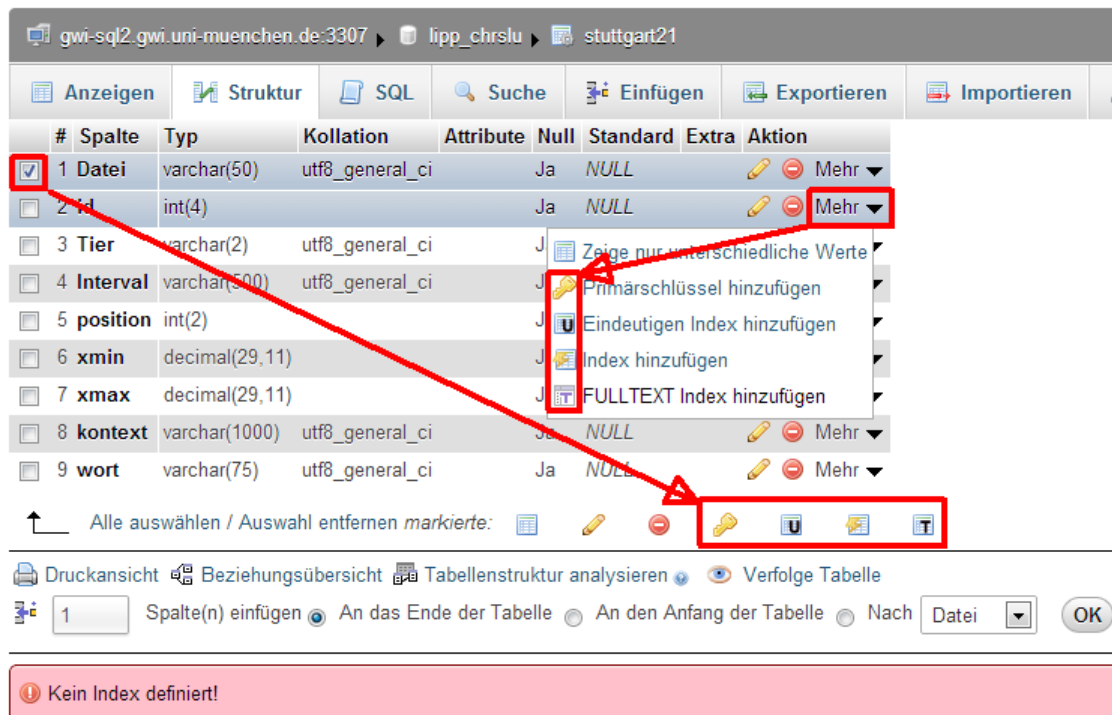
gwi-sql2.gwi.uni-muenchen.de:3307 ▸ lipp_chrslu ▸ stuttgart21

Anzeigen | Struktur | SQL | Suche | Einfügen | Exportieren | Importieren

| # | Spalte | Typ | Kollation | Attribute | Null | Standard | Extra | Aktion |
|---|---|---|---|---|---|---|---|---|
| 1 | Datei | varchar(50) | utf8_general_ci | | Ja | NULL | | Mehr |
| 2 | id | int(4) | | | Ja | NULL | | Mehr |
| 3 | Tier | varchar(2) | utf8_general_ci | | J | | | |
| 4 | Interval | varchar(500) | utf8_general_ci | | J | | | |
| 5 | position | int(2) | | | J | | | |
| 6 | xmin | decimal(29,11) | | | J | | | |
| 7 | xmax | decimal(29,11) | | | J | | | |
| 8 | kontext | varchar(1000) | utf8_general_ci | | Ja | NULL | | Mehr |
| 9 | wort | varchar(75) | utf8_general_ci | | Ja | NULL | | Mehr |

Zeige nur unterschiedliche Werte
Primärschlüssel hinzufügen
Eindeutigen Index hinzufügen
Index hinzufügen
FULLTEXT Index hinzufügen

Alle auswählen / Auswahl entfernen markierte:

Druckansicht Beziehungsübersicht Tabellenstruktur analysieren Verfolge Tabelle

1 Spalte(n) einfügen An das Ende der Tabelle An den Anfang der Tabelle Nach Datei OK

Kein Index definiert!